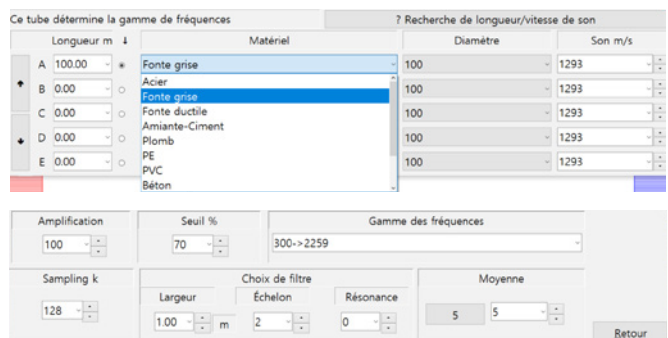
Ce tube détermine la gamme de fréquences

? Recherche de longueur/vitesse de son

| | Longueur m ↓ | | Matériel | Diamètre | Son m/s |
|---|---|---|---|---|---|
| A | 100.00 | ● | Fonte grise | 100 | 1293 |
| B | 0.00 | ○ | | 100 | 1293 |
| C | 0.00 | ○ | | 100 | 1293 |
| D | 0.00 | ○ | | 100 | 1293 |
| E | 0.00 | ○ | | 100 | 1293 |

Acier
Fonte grise
Fonte ductile
Amiante-Ciment
Plomb
PE
PVC
Béton

Amplification
100

Seuil %
70

Gamme des fréquences
300->2259

Sampling k
128

Choix de filtre
Largeur
1.00 m
Échelon
2
Résonance
0

Moyenne
5
5

Retour